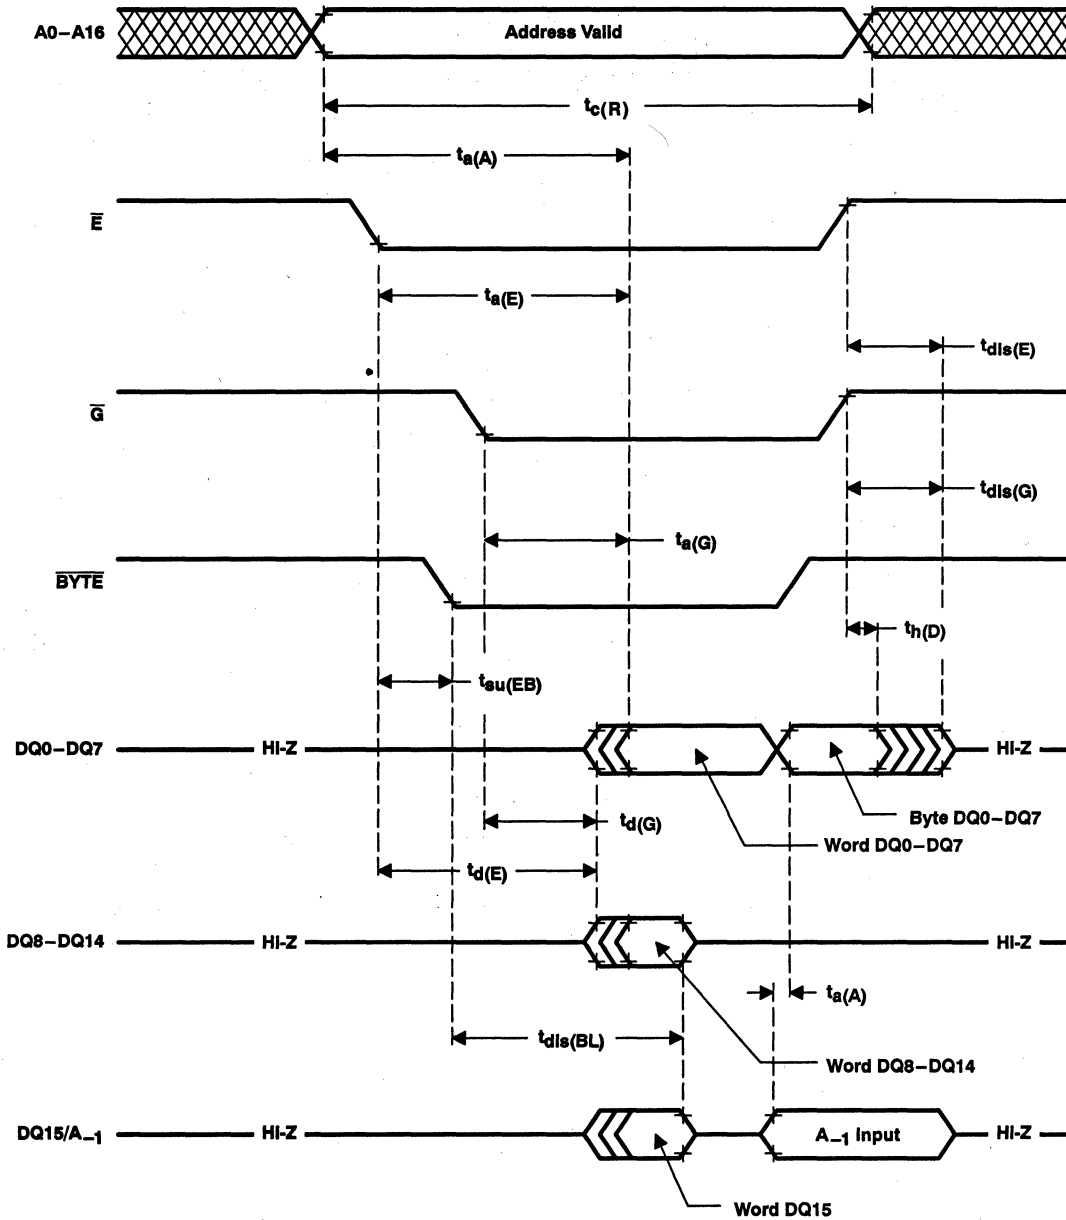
A0–A16

Address Valid

$t_{c(R)}$

$t_{a(A)}$

$\overline{E}$

$t_{a(E)}$

$t_{dis(E)}$

$\overline{G}$

$t_{dis(G)}$

$t_{a(G)}$

$\overline{BYTE}$

$t_{h(D)}$

$t_{su(EB)}$

DQ0–DQ7

HI-Z

HI-Z

Byte DQ0–DQ7

$t_{d(G)}$

Word DQ0–DQ7

$t_{d(E)}$

DQ8–DQ14

HI-Z

HI-Z

$t_{a(A)}$

$t_{dis(BL)}$

Word DQ8–DQ14

DQ15/$A_{-1}$

HI-Z

$A_{-1}$ Input

HI-Z

Word DQ15